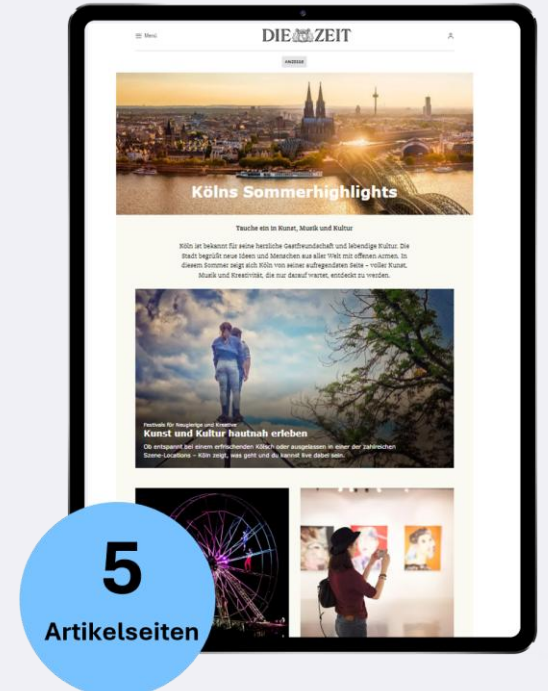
≡ Menü

DIE ZEIT

ANZEIGE

Kölns Sommerhighlights

Tauche ein in Kunst, Musik und Kultur

Köln ist bekannt für seine herzliche Gastfreundschaft und lebendige Kultur. Die Stadt begrüßt neue Ideen und Menschen aus aller Welt mit offenen Armen. In diesem Sommer zeigt sich Köln von seiner aufregendsten Seite – voller Kunst, Musik und Kreativität, die nur darauf wartet, entdeckt zu werden.

Festivals für Neugierige und Kreative

Kunst und Kultur hautnah erleben

Ob entspannt bei einem erfrischenden Kölsch oder ausgelassen in einer der zahlreichen Szene-Locations – Köln zeigt, was geht und du kannst live dabei sein.

5

Artikelseiten